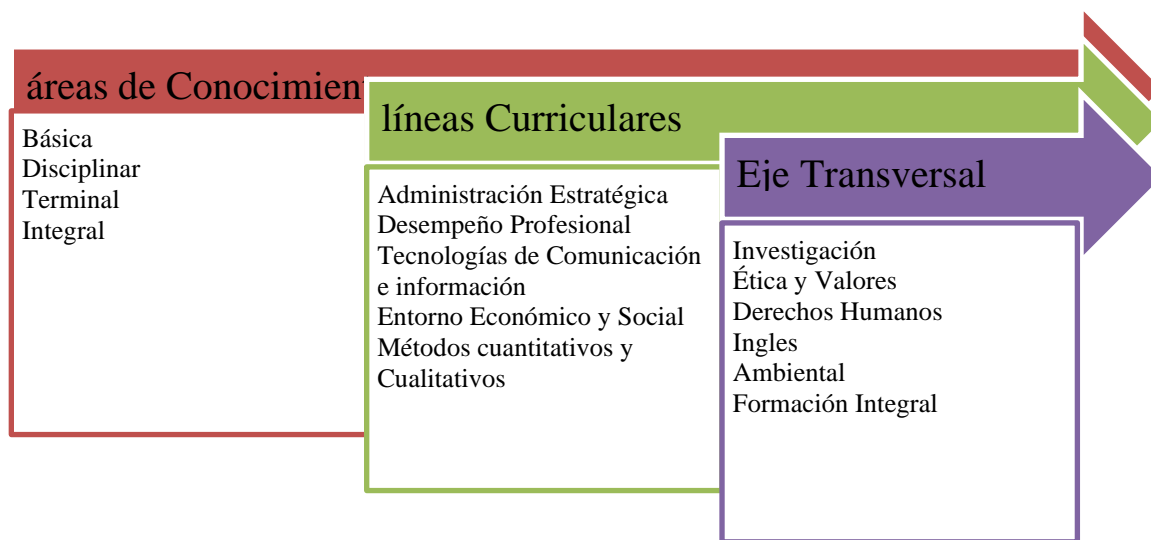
áreas de Conocimien

Básica
Disciplinar
Terminal
Integral

líneas Curriculares

Administración Estratégica
Desempeño Profesional
Tecnologías de Comunicación e información
Entorno Económico y Social
Métodos cuantitativos y Cualitativos

Eje Transversal

Investigación
Ética y Valores
Derechos Humanos
Ingles
Ambiental
Formación Integral